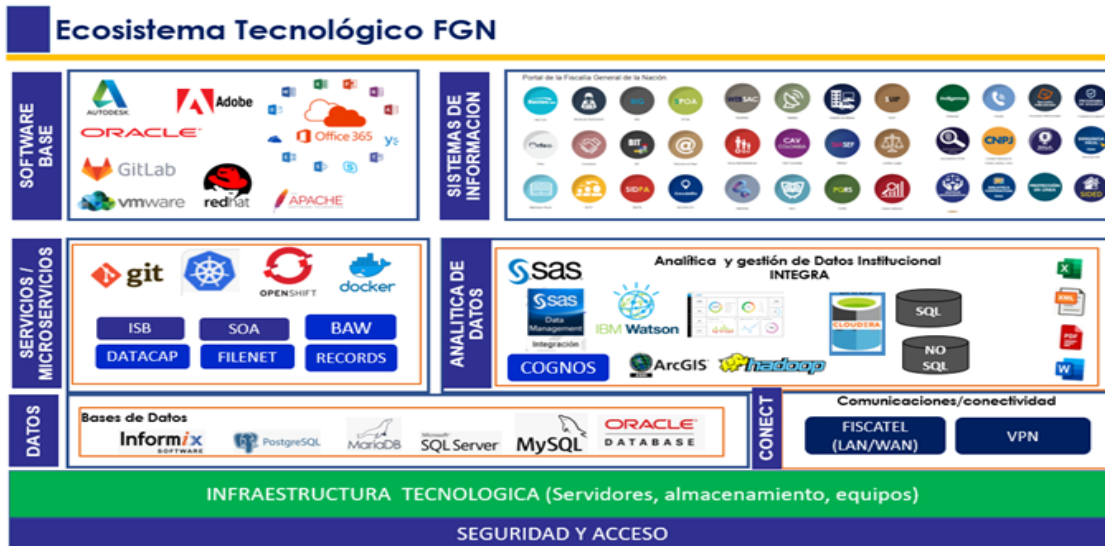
Ecosistema Tecnológico FGN

SOFTWARE BASE

AUTODESK
Adobe
ORACLE
Office 365
GitLab
vmware
redhat
APACHE

SISTEMAS DE INFORMACION

Portal de la Fiscalía General de la Nación

SIG
SPOA
CAV
SIDFA
PQRS
CNPJ
SIDED

SERVICIOS / MICROSERVICIOS

git
OPENSHIFT
docker
ISB
SOA
BAW
DATACAP
FILENET
RECORDS

ANALITICA DE DATOS

Analítica y gestión de Datos Institucional
INTEGRA

sas
sas Data Management
Integración
IBM Watson
CLOUDERA
SQL
NO SQL
COGNOS
ArcGIS
hadoop

DATOS

Bases de Datos
Informix SOFTWARE
PostgreSQL
MariaDB
SQL Server
MySQL
ORACLE DATABASE

CONECT

Comunicaciones/conectividad
FISCATEL (LAN/WAN)
VPN

INFRAESTRUCTURA TECNOLOGICA (Servidores, almacenamiento, equipos)

SEGURIDAD Y ACCESO